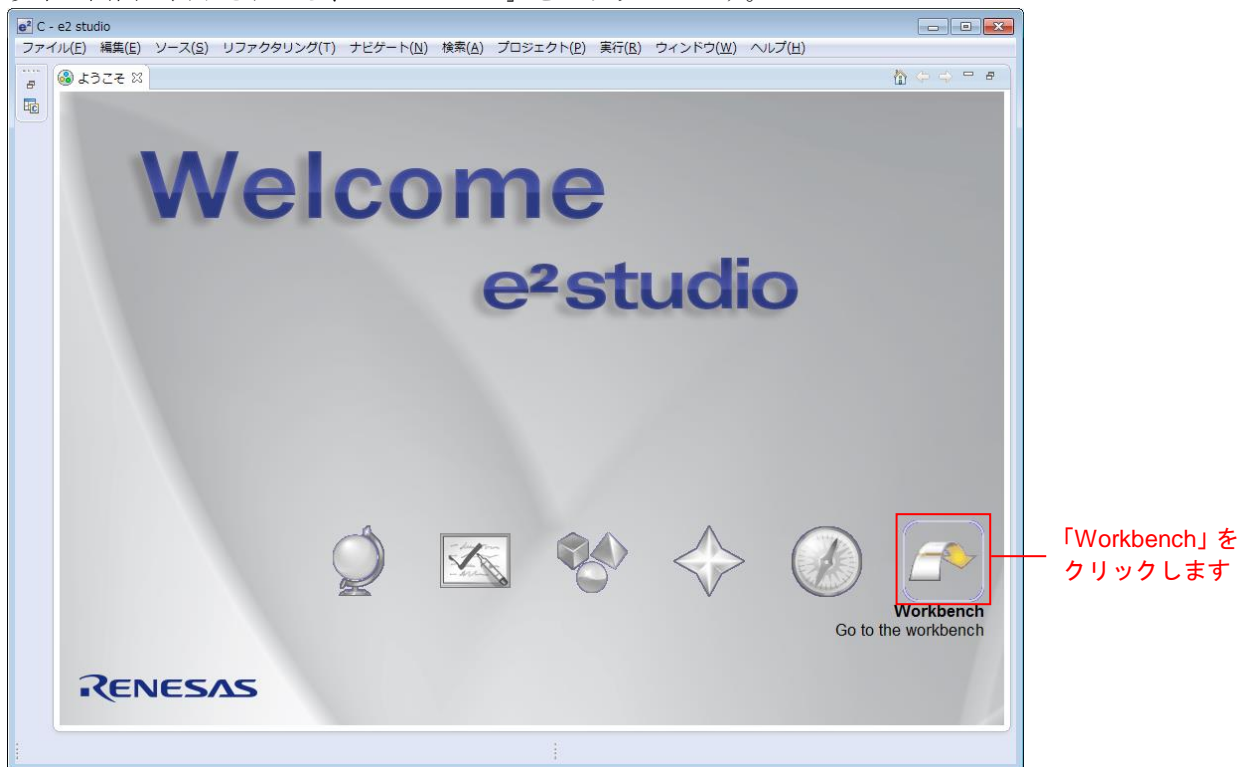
C - e2 studio

ファイル(F) 編集(E) ソース(S) リファクタリング(T) ナビゲート(N) 検索(A) プロジェクト(P) 実行(R) ウィンドウ(W) ヘルプ(H)

ようこそ

Welcome

$e^2$studio

Workbench
Go to the workbench

RENESAS

「Workbench」をクリックします